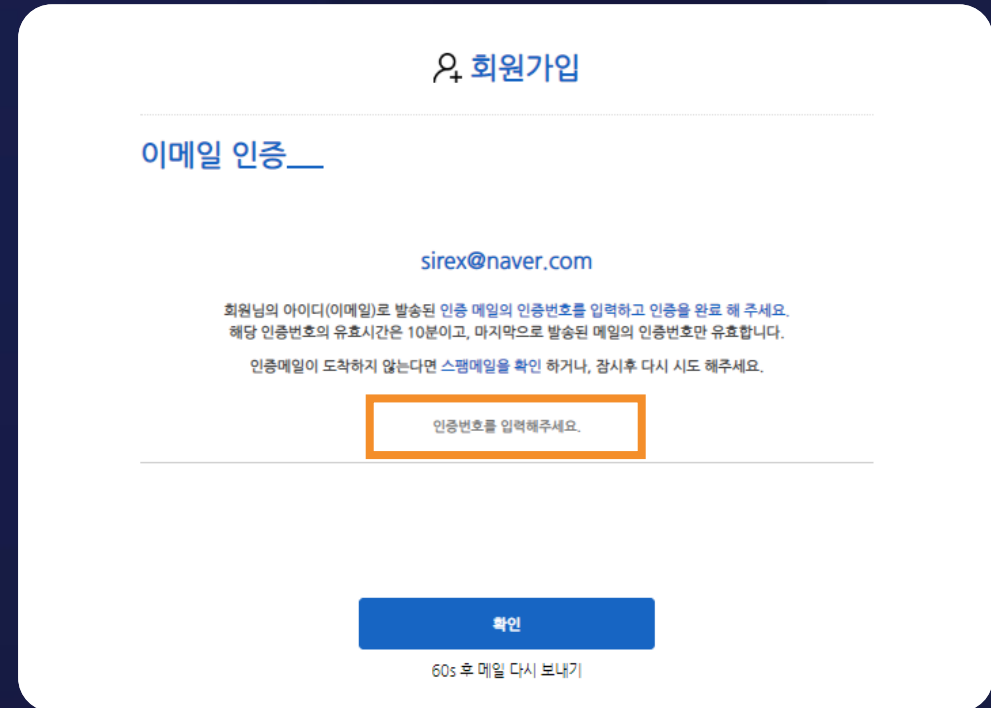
회원가입

이메일 인증

sirex@naver.com

회원님의 아이디(이메일)로 발송된 인증 메일의 인증번호를 입력하고 인증을 완료 해 주세요.
해당 인증번호의 유효시간은 10분이고, 마지막으로 발송된 메일의 인증번호만 유효합니다.

인증메일이 도착하지 않는다면 스팸메일을 확인 하거나, 잠시후 다시 시도 해주세요.

인증번호를 입력해주세요.

확인

60s 후 메일 다시 보내기